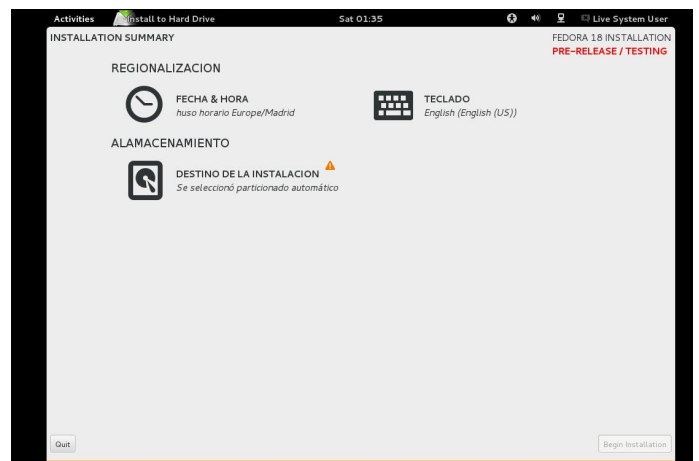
Activities Install to Hard Drive Sat 01:35 Live System User

INSTALLATION SUMMARY

FEDORA 18 INSTALLATION
PRE-RELEASE / TESTING

REGIONALIZACION

FECHA & HORA
huso horario Europe/Madrid

TECLADO
English (English (US))

ALMACENAMIENTO

DESTINO DE LA INSTALACION
Se seleccionó particionado automático

Quit

Begin Installation